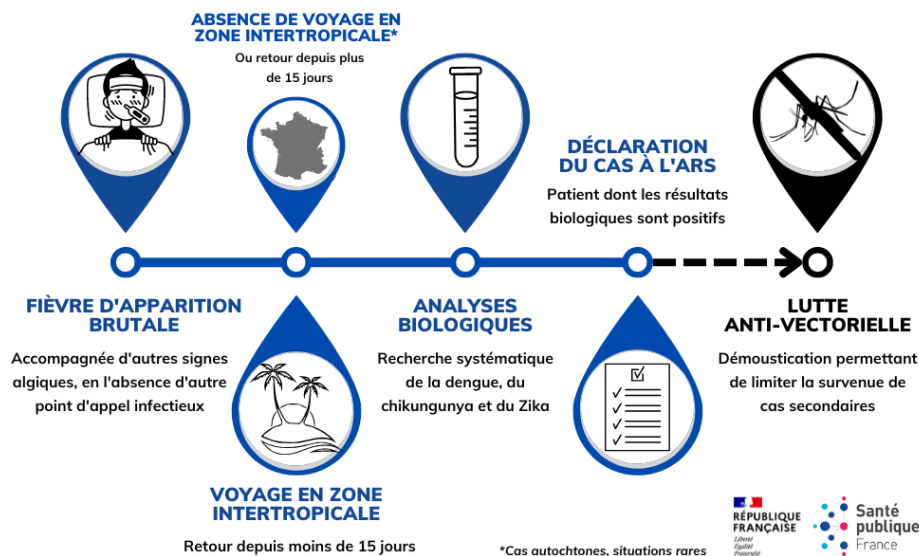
ABSENCE DE VOYAGE EN ZONE INTERTROPICALE*

Ou retour depuis plus de 15 jours

DÉCLARATION DU CAS À L'ARS

Patient dont les résultats biologiques sont positifs

FIÈVRE D'APPARITION BRUTALE

Accompagnée d'autres signes algiques, en l'absence d'autre point d'appel infectieux

ANALYSES BIOLOGIQUES

Recherche systématique de la dengue, du chikungunya et du Zika

LUTTE ANTI-VECTORIELLE

Démoustication permettant de limiter la survenue de cas secondaires

VOYAGE EN ZONE INTERTROPICALE

Retour depuis moins de 15 jours

*Cas autochtones, situations rares

RÉPUBLIQUE FRANÇAISE
Liberté
Égalité
Fraternité

Santé publique France